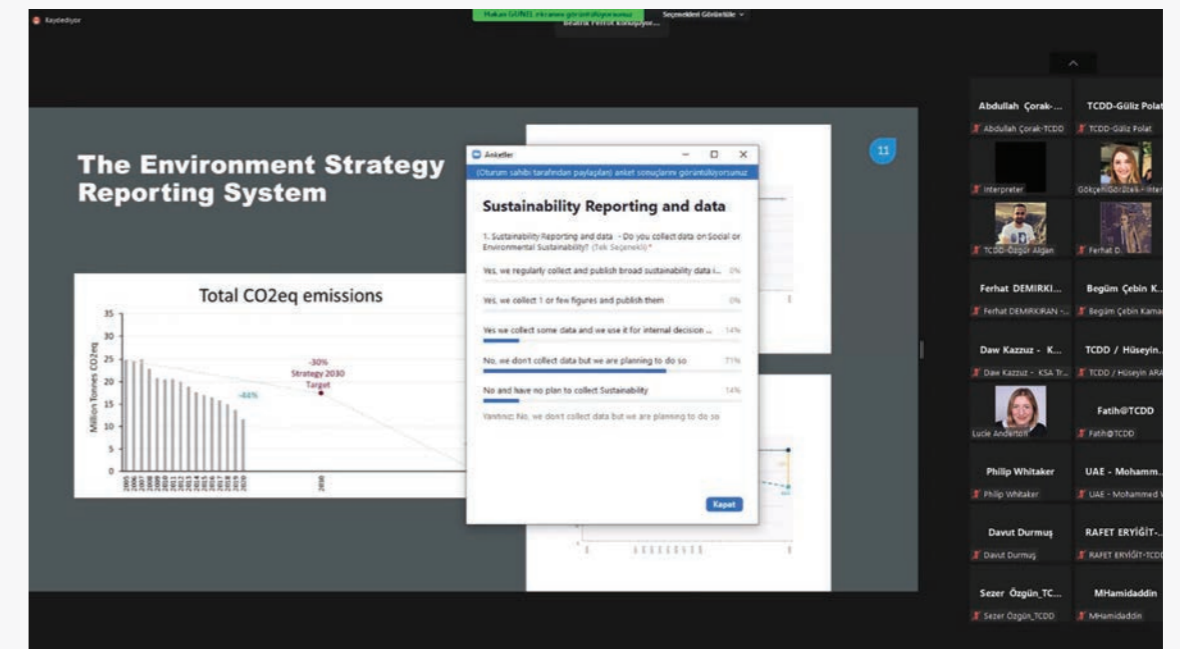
Kaydediyor

Hakan GÖRÜŞ ekranını görüntülüyorsunuz

Seçenekleri Görüntüle

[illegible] konuşuyor...

The Environment Strategy Reporting System

Total CO2eq emissions

Million Tonnes CO2eq

35
30
25
20
15
10
5
0

-30%
Strategy 2030
Target

-44%

2005 2006 2007 2008 2009 2010 2011 2012 2013 2014 2015 2016 2017 2018 2019 2020

2030

Anketler

(Oturum sahibi tarafından paylaşılan) anket sonuçlarını görüntülüyorsunuz

Sustainability Reporting and data

1. Sustainability Reporting and data - Do you collect data on Social or Environmental Sustainability? (Tek Seçenekli)*

Yes, we regularly collect and publish broad sustainability data i... 0%

Yes, we collect 1 or few figures and publish them 0%

Yes we collect some data and we use it for internal decision ... 14%

No, we don't collect data but we are planning to do so 71%

No and have no plan to collect Sustainability 14%

Yanıtınız: No, we don't collect data but we are planning to do so

Kapat

11

Abdullah Çorak-...
Abdullah Çorak-TCDD

TCDD-Güliz Polat
TCDD-Güliz Polat

Interpreter

Gökçen Görücek-Inter

TCDD-Özgür Algan

Ferhat D.

Ferhat DEMIRKI...
Ferhat DEMIRKIRAN -...

Begüm Çebin K...
Begüm Çebin Kaman

Daw Kazzuz - K...
Daw Kazzuz - KSA Tr...

TCDD / Hüseyin...
TCDD / Hüseyin ARA

Lucie Anderton

Fatih@TCDD
Fatih@TCDD

Philip Whitaker
Philip Whitaker

UAE - Mohamm...
UAE - Mohammed V

Davut Durmuş
Davut Durmuş

RAFET ERYİĞİT-...
RAFET ERYİĞİT-TCDD

Sezer Özgün_TC...
Sezer Özgün_TCDD

MHamidaddin
MHamidaddin